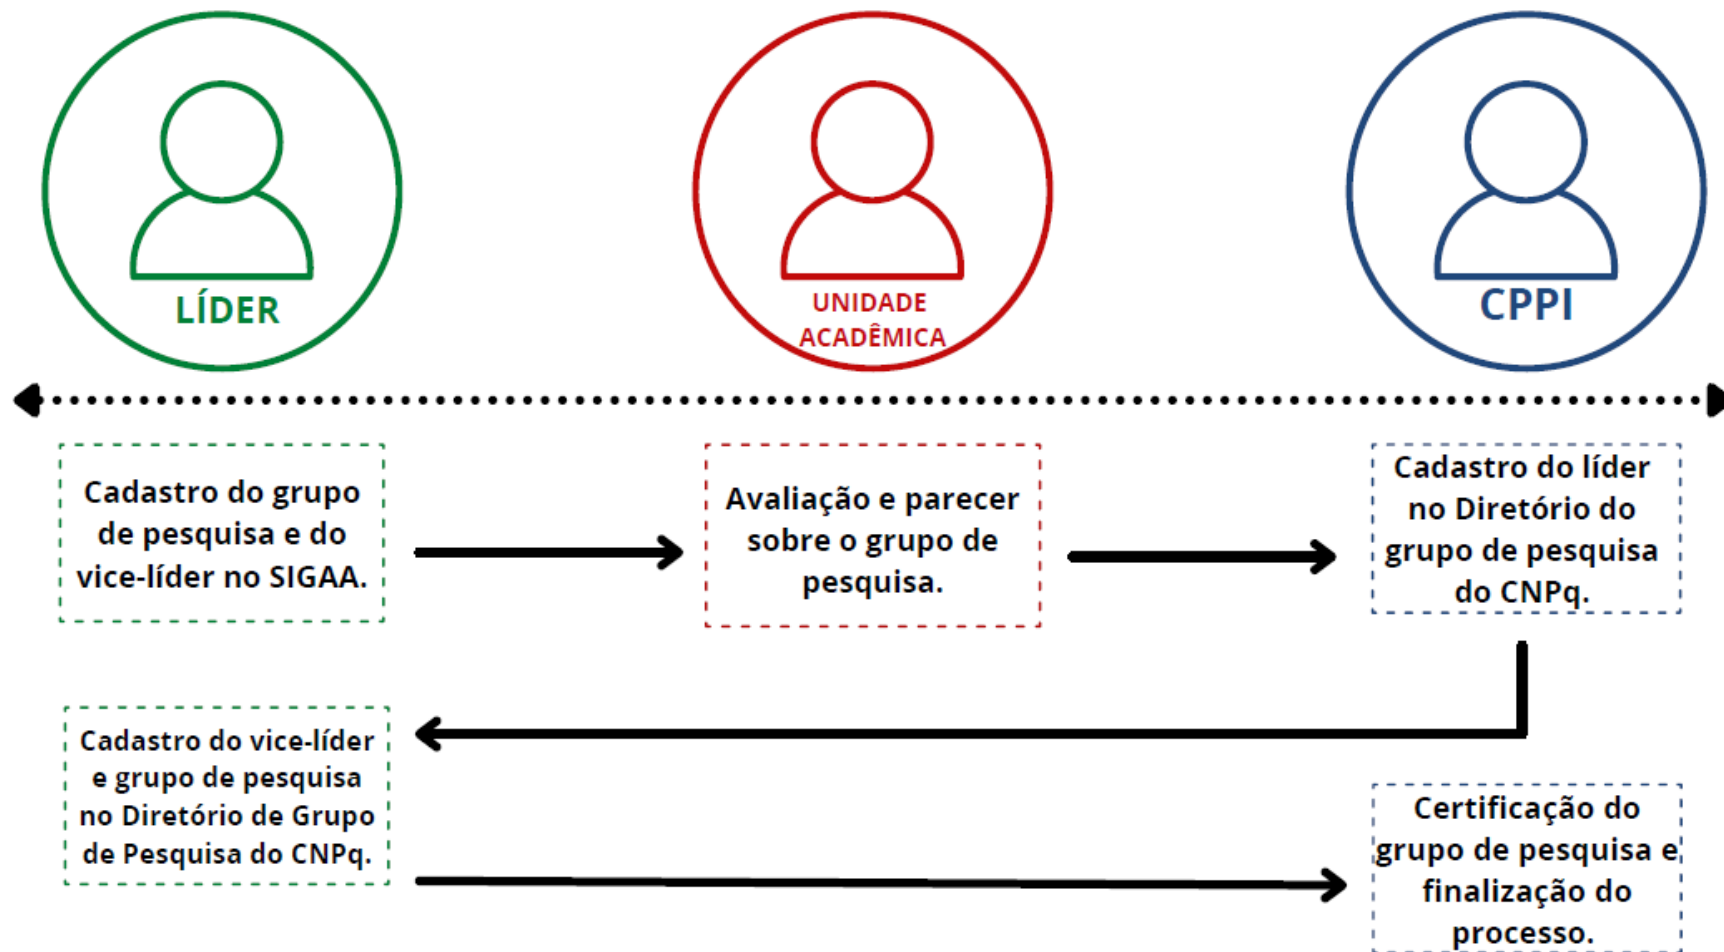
LÍDER

UNIDADE ACADÊMICA

CPPI

Cadastro do grupo de pesquisa e do vice-líder no SIGAA.

Avaliação e parecer sobre o grupo de pesquisa.

Cadastro do líder no Diretório do grupo de pesquisa do CNPq.

Cadastro do vice-líder e grupo de pesquisa no Diretório de Grupo de Pesquisa do CNPq.

Certificação do grupo de pesquisa e finalização do processo.